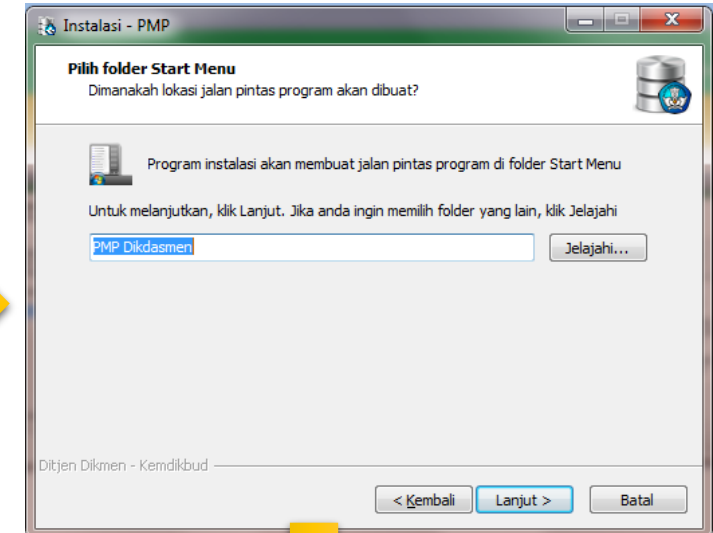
Instalasi - PMP

Pilih folder Start Menu
Dimanakah lokasi jalan pintas program akan dibuat?

Program instalasi akan membuat jalan pintas program di folder Start Menu

Untuk melanjutkan, klik Lanjut. Jika anda ingin memilih folder yang lain, klik Jelajahi

PMP Dikdasmen

Jelajahi...

Ditjen Dikmen - Kemdikbud

< Kembali

Lanjut >

Batal